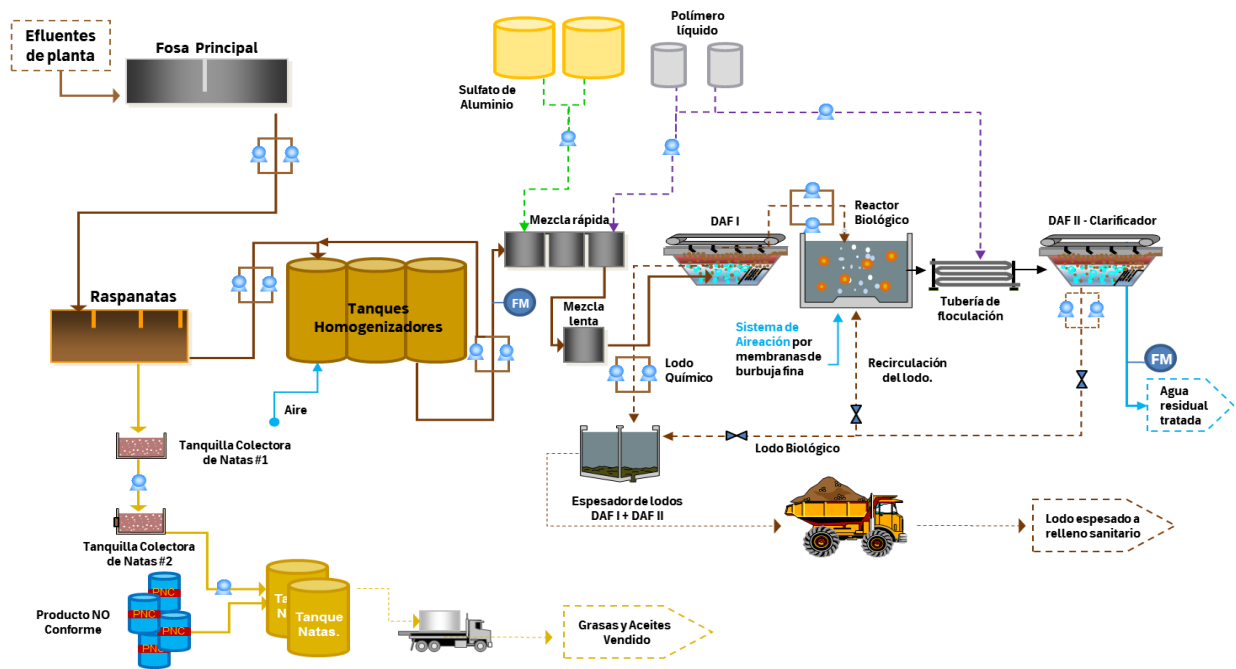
Efluentes de planta

Fosa Principal

Raspanatas

Tanques Homogenizadores

Aire

FM

Sulfato de Aluminio

Polímero líquido

Mezcla rápida

Mezcla lenta

Lodo Químico

DAF I

Reactor Biológico

Sistema de Aireación por membranas de burbuja fina

Recirculación del lodo.

Tubería de floculación

DAF II - Clarificador

FM

Agua residual tratada

Lodo Biológico

Espesador de lodos DAF I + DAF II

Lodo espesado a relleno sanitario

Tanquilla Colectora de Natas #1

Tanquilla Colectora de Natas #2

Producto NO Conforme

PNC

PNC

PNC

PNC

Tan N

Tanque Natas.

Grasas y Aceites Vendido